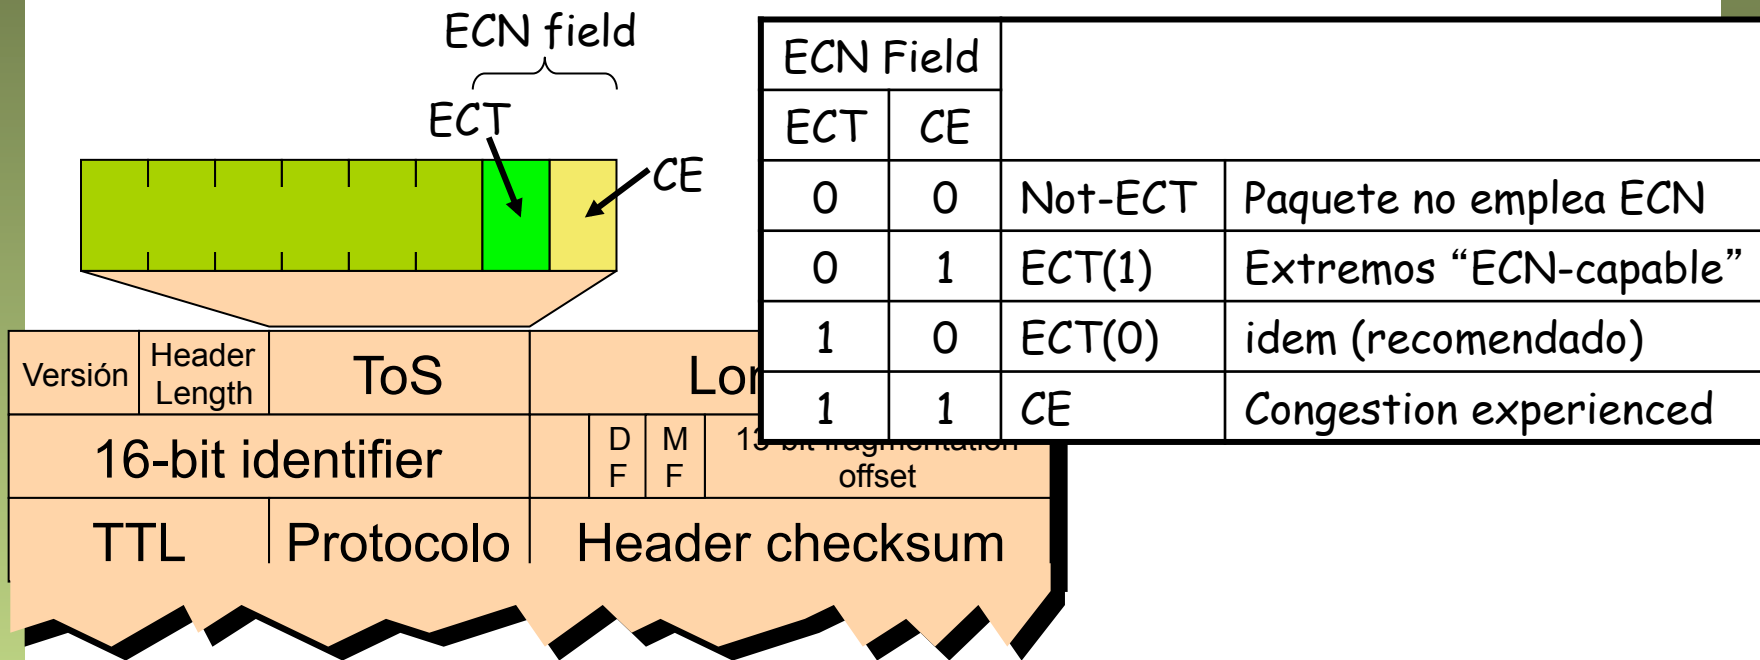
ECN field

ECT

CE

| Versión | Header Length | ToS | Lo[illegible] |
|---|---|---|---|
| 16-bit identifier | | D F | M F | 1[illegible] offset |
| TTL | Protocolo | Header checksum |

| ECN Field | | | |
|---|---|---|---|
| ECT | CE | | |
| 0 | 0 | Not-ECT | Paquete no emplea ECN |
| 0 | 1 | ECT(1) | Extremos “ECN-capable” |
| 1 | 0 | ECT(0) | idem (recomendado) |
| 1 | 1 | CE | Congestion experienced |